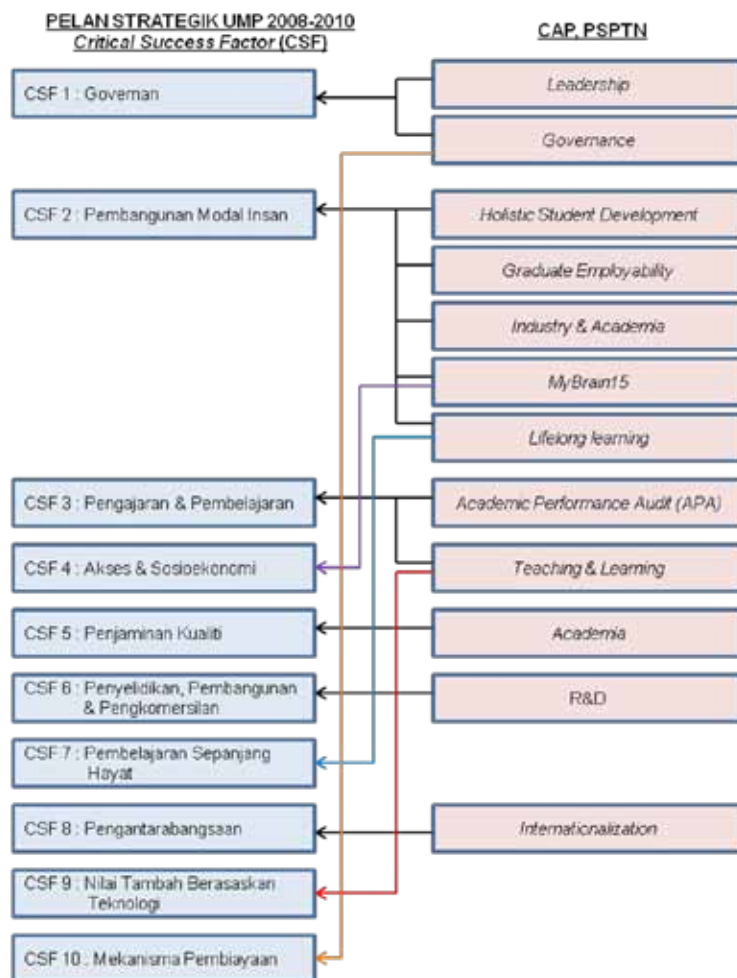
PELAN STRATEGIK UMP 2008-2010
Critical Success Factor (CSF)

CAP, PSPTN

CSF 1 : Governan

CSF 2 : Pembangunan Modal Insan

CSF 3 : Pengajaran & Pembelajaran

CSF 4 : Akses & Sosioekonomi

CSF 5 : Penjaminan Kualiti

CSF 6 : Penyelidikan, Pembangunan & Pengkomersilan

CSF 7 : Pembelajaran Sepanjang Hayat

CSF 8 : Pengantarabangsaan

CSF 9 : Nilai Tambah Berasaskan Teknologi

CSF 10 : Mekanisma Pembiayaan

Leadership

Governance

Holistic Student Development

Graduate Employability

Industry & Academia

MyBrain15

Lifelong learning

Academic Performance Audit (APA)

Teaching & Learning

Academia

R&D

Internationalization